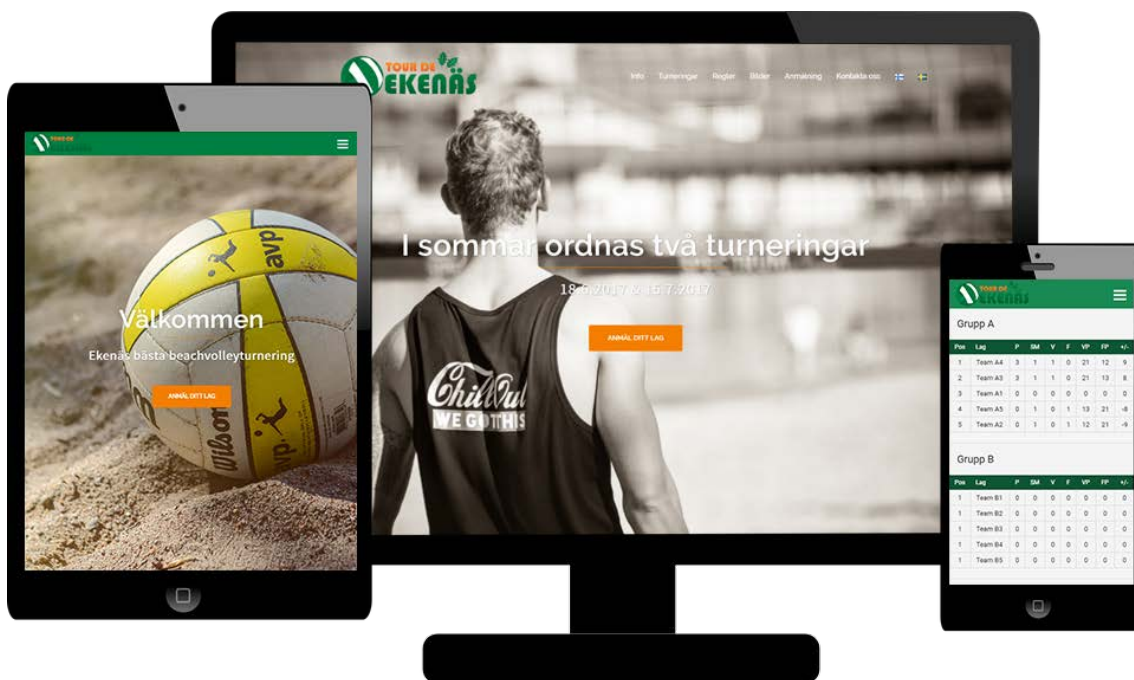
TOUR DE EKENÄS

Välkommen

Ekenäs bästa beachvolleyturnering

ANMÄL DITT LAG

TOUR DE EKENÄS

Info Turneringar Regler Bilder Anmälning Kontakta oss

I sommar ordnas två turneringar

18.6.2017 & 15.7.2017

ANMÄL DITT LAG

Chill Out
WE GOT THIS

TOUR DE EKENÄS

Grupp A

| Pos | Lag | P | SM | V | F | VP | FP | +/- |
|---|---|---|---|---|---|---|---|---|
| 1 | Team A4 | 3 | 1 | 1 | 0 | 21 | 12 | 9 |
| 2 | Team A3 | 3 | 1 | 1 | 0 | 21 | 13 | 8 |
| 3 | Team A1 | 0 | 0 | 0 | 0 | 0 | 0 | 0 |
| 4 | Team A5 | 0 | 1 | 0 | 1 | 13 | 21 | -8 |
| 5 | Team A2 | 0 | 1 | 0 | 1 | 12 | 21 | -9 |

Grupp B

| Pos | Lag | P | SM | V | F | VP | FP | +/- |
|---|---|---|---|---|---|---|---|---|
| 1 | Team B1 | 0 | 0 | 0 | 0 | 0 | 0 | 0 |
| 1 | Team B2 | 0 | 0 | 0 | 0 | 0 | 0 | 0 |
| 1 | Team B3 | 0 | 0 | 0 | 0 | 0 | 0 | 0 |
| 1 | Team B4 | 0 | 0 | 0 | 0 | 0 | 0 | 0 |
| 1 | Team B5 | 0 | 0 | 0 | 0 | 0 | 0 | 0 |